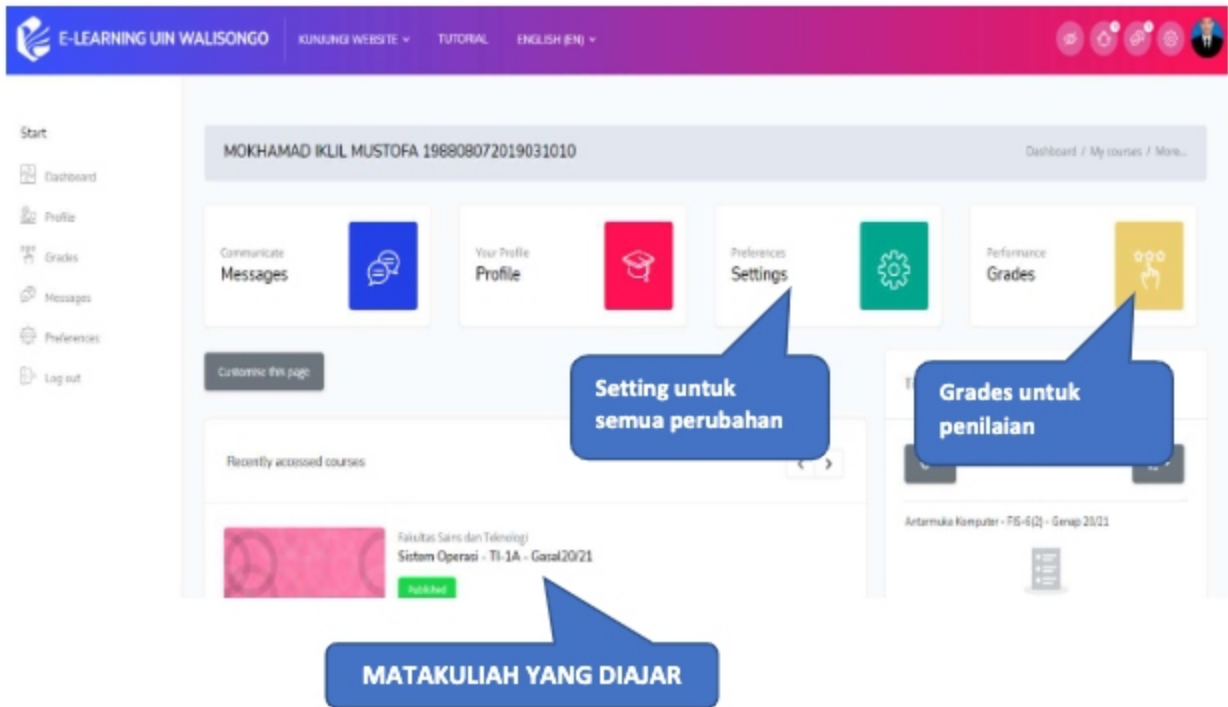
E-LEARNING UIN WALISONGO

KUNJUNGI WEBSITE

TUTORIAL

ENGLISH (EN)

Start

Dashboard

Profile

Grades

Messages

Preferences

Log out

MOKHAMAD IKLIL MUSTOFA 198808072019031010

Dashboard / My courses / More...

Communicate
Messages

Your Profile
Profile

Preferences
Settings

Performance
Grades

Customise this page

Setting untuk semua perubahan

Grades untuk penilaian

Recently accessed courses

Fakultas Sains dan Teknologi
Sistem Operasi - TI-1A - Gasal20/21

Published

Antarmuka Komputer - FIS-6(2) - Genap 20/21

MATAKULIAH YANG DIAJAR